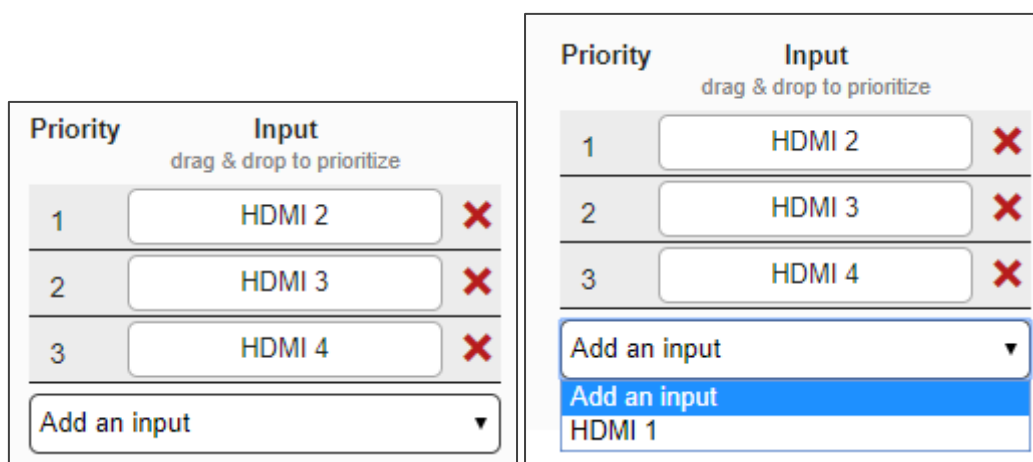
Priority Input
drag & drop to prioritize

| Priority | Input |
|---|---|
| 1 | HDMI 2 |
| 2 | HDMI 3 |
| 3 | HDMI 4 |

Add an input ▾

Priority Input
drag & drop to prioritize

| Priority | Input |
|---|---|
| 1 | HDMI 2 |
| 2 | HDMI 3 |
| 3 | HDMI 4 |

Add an input ▾
Add an input
HDMI 1